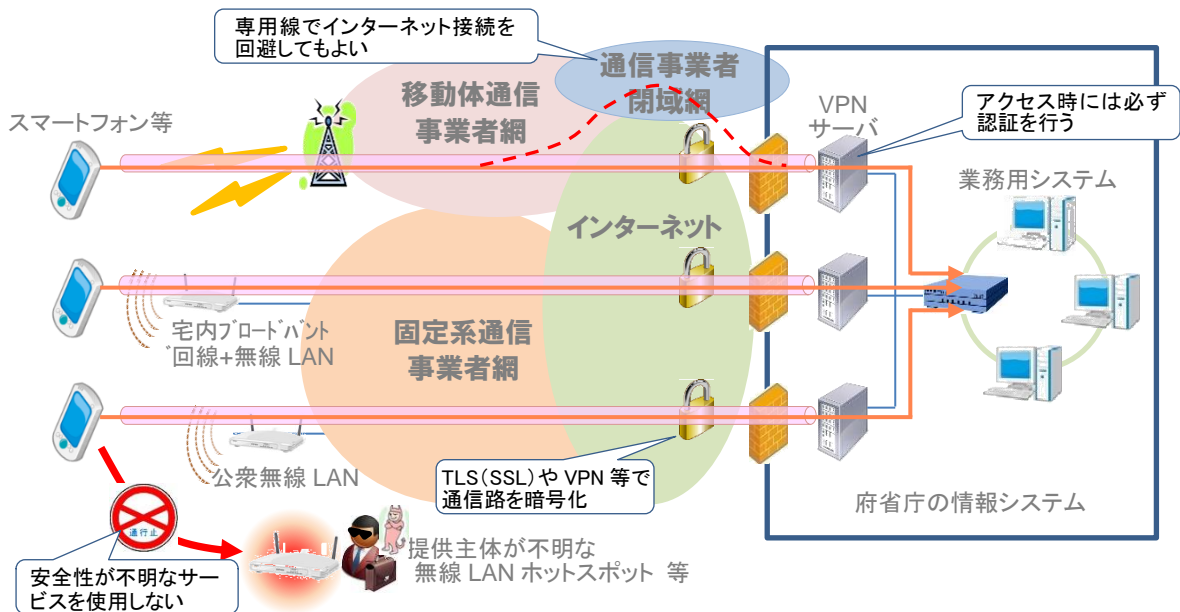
専用線でインターネット接続を回避してもよい

通信事業者閉域網

移動体通信事業者網

スマートフォン等

VPNサーバ

アクセス時には必ず認証を行う

業務用システム

インターネット

宅内ブロードバンド回線+無線 LAN

固定系通信事業者網

公衆無線 LAN

TLS(SSL)や VPN 等で通信路を暗号化

府省庁の情報システム

通行止

提供主体が不明な無線 LAN ホットスポット 等

安全性が不明なサービスを使用しない